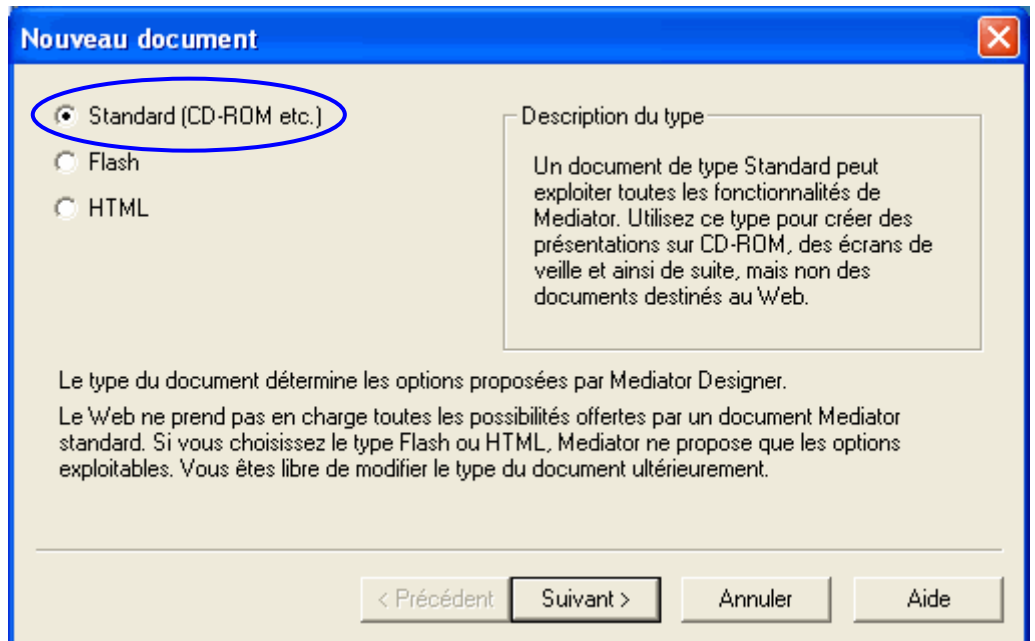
Nouveau document

Standard (CD-ROM etc.)
Flash
HTML

Description du type

Un document de type Standard peut exploiter toutes les fonctionnalités de Mediator. Utilisez ce type pour créer des présentations sur CD-ROM, des écrans de veille et ainsi de suite, mais non des documents destinés au Web.

Le type du document détermine les options proposées par Mediator Designer.

Le Web ne prend pas en charge toutes les possibilités offertes par un document Mediator standard. Si vous choisissez le type Flash ou HTML, Mediator ne propose que les options exploitables. Vous êtes libre de modifier le type du document ultérieurement.

< Précédent
Suivant >
Annuler
Aide